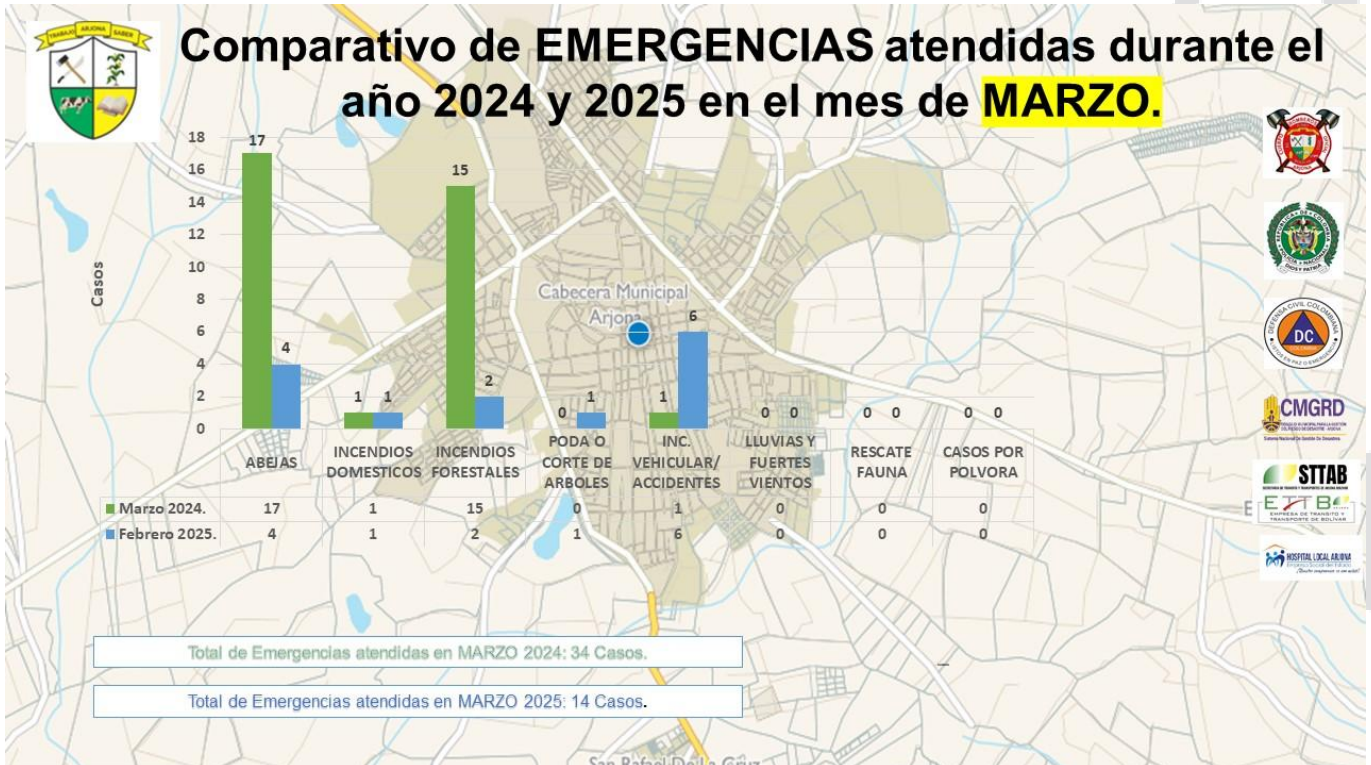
TRABAJO ARJONA SABER

Comparativo de EMERGENCIAS atendidas durante el año 2024 y 2025 en el mes de MARZO.

Casos

18
16
14
12
10
8
6
4
2
0

Cabecera Municipal Arjona

| | ABEJAS | INCENDIOS DOMESTICOS | INCENDIOS FORESTALES | PODA O CORTE DE ARBOLES | INC. VEHICULAR/ ACCIDENTES | LLUVIAS Y FUERTES VIENTOS | RESCATE FAUNA | CASOS POR POLVORA |
|---|---|---|---|---|---|---|---|---|
| Marzo 2024. | 17 | 1 | 15 | 0 | 1 | 0 | 0 | 0 |
| Febrero 2025. | 4 | 1 | 2 | 1 | 6 | 0 | 0 | 0 |

DEFENSA CIVIL COLOMBIANA
DC

CMGRD

STTAB

ETTB
EMPRESA DE TRANSITO Y TRANSPORTE DE BOLIVAR

HOSPITAL LOCAL ARJONA

Total de Emergencias atendidas en MARZO 2024: 34 Casos.

Total de Emergencias atendidas en MARZO 2025: 14 Casos.

San Rafael De La Cruz